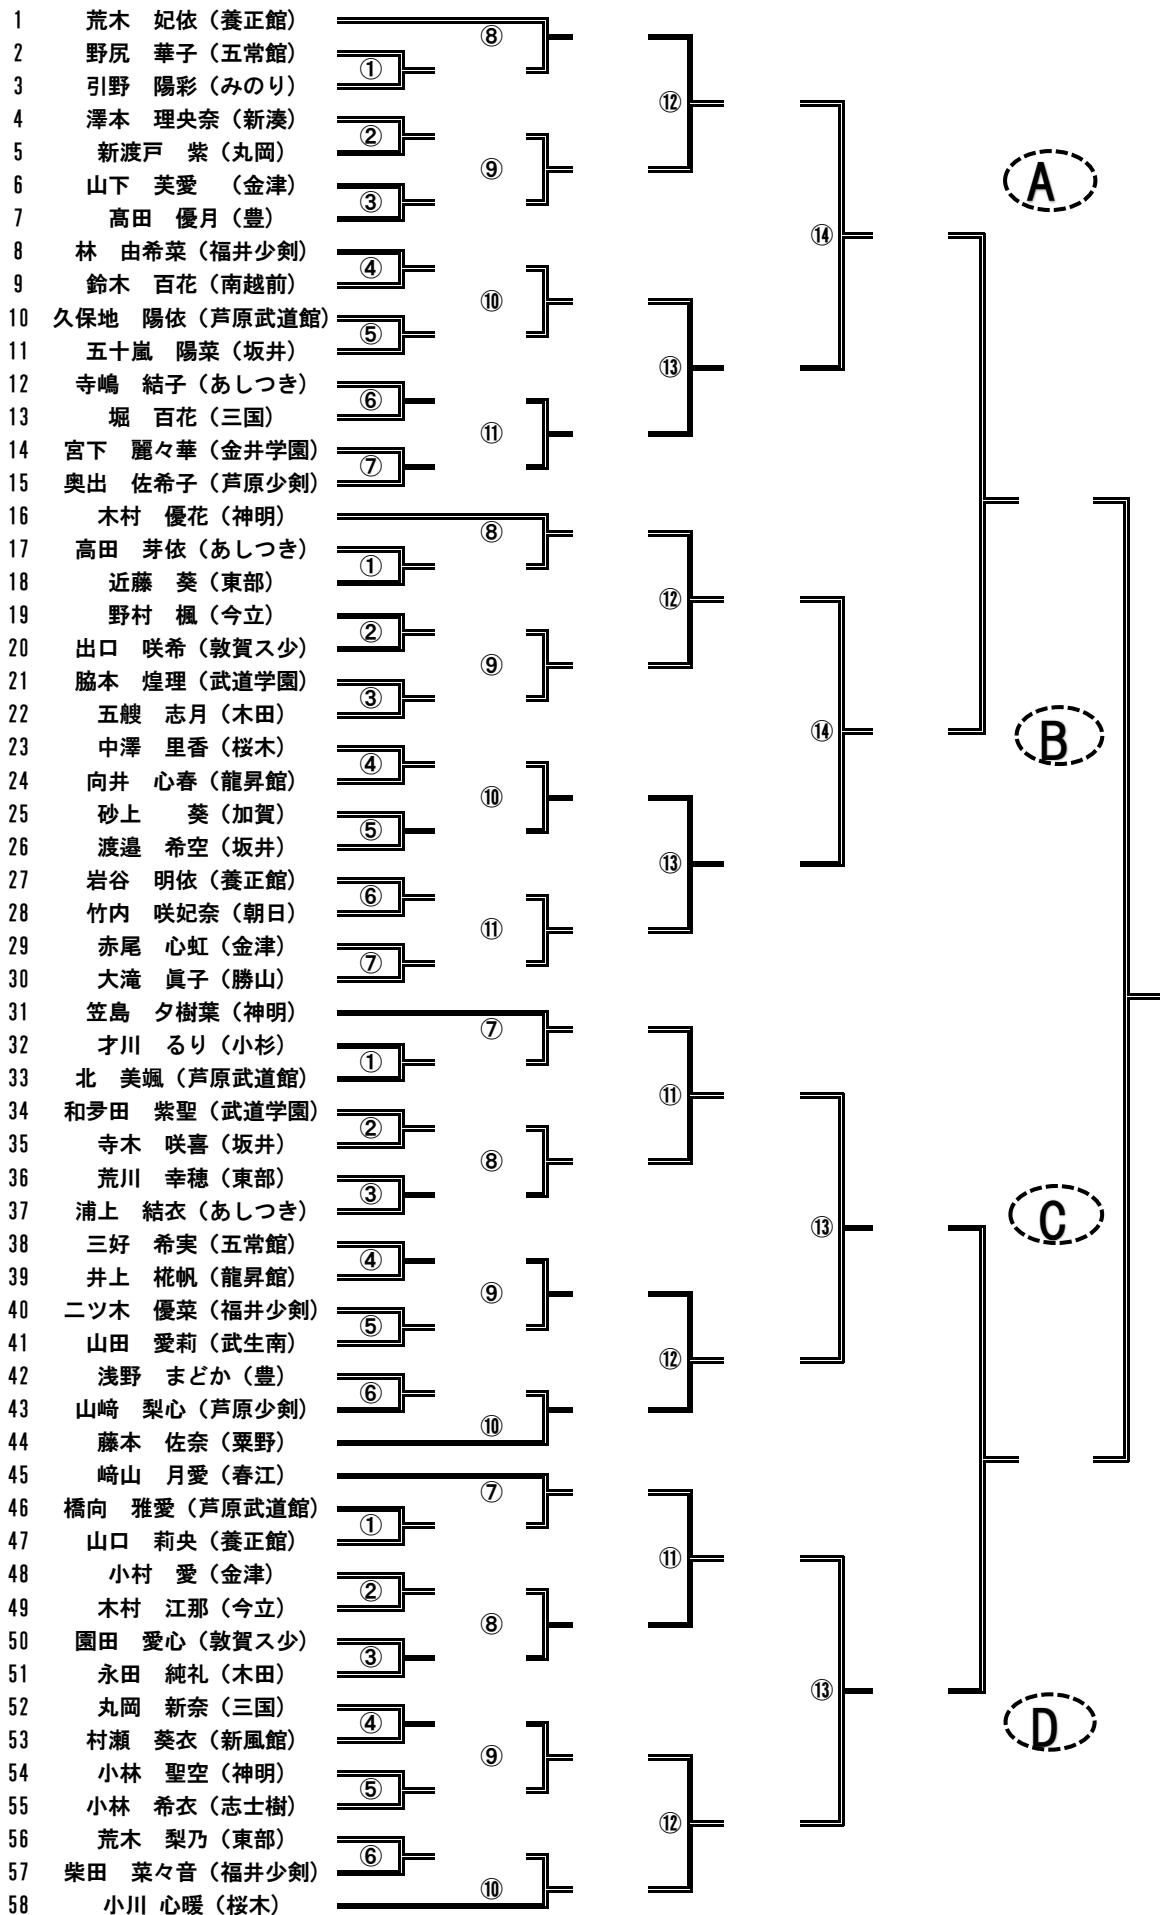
1 荒木 妃依（養正館）
2 野尻 華子（五常館）
3 引野 陽彩（みのり）
4 澤本 理央奈（新湊）
5 新渡戸 紫（丸岡）
6 山下 芙愛 （金津）
7 高田 優月（豊）
8 林 由希菜（福井少剣）
9 鈴木 百花（南越前）
10 久保地 陽依（芦原武道館）
11 五十嵐 陽菜（坂井）
12 寺嶋 結子（あしつき）
13 堀 百花（三国）
14 宮下 麗々華（金井学園）
15 奥出 佐希子（芦原少剣）
16 木村 優花（神明）
17 高田 芽依（あしつき）
18 近藤 葵（東部）
19 野村 楓（今立）
20 出口 咲希（敦賀ス少）
21 脇本 煌理（武道学園）
22 五艘 志月（木田）
23 中澤 里香（桜木）
24 向井 心春（龍昇館）
25 砂上 葵（加賀）
26 渡邉 希空（坂井）
27 岩谷 明依（養正館）
28 竹内 咲妃奈（朝日）
29 赤尾 心虹（金津）
30 大滝 眞子（勝山）
31 笠島 夕樹葉（神明）
32 才川 るり（小杉）
33 北 美颯（芦原武道館）
34 和�County 紫聖（武道学園）
35 寺木 咲喜（坂井）
36 荒川 幸穂（東部）
37 浦上 結衣（あしつき）
38 三好 希実（五常館）
39 井上 椛帆（龍昇館）
40 ニツ木 優菜（福井少剣）
41 山田 愛莉（武生南）
42 浅野 まどか（豊）
43 山﨑 梨心（芦原少剣）
44 藤本 佐奈（粟野）
45 﨑山 月愛（春江）
46 橋向 雅愛（芦原武道館）
47 山口 莉央（養正館）
48 小村 愛（金津）
49 木村 江那（今立）
50 園田 愛心（敦賀ス少）
51 永田 純礼（木田）
52 丸岡 新奈（三国）
53 村瀬 葵衣（新風館）
54 小林 聖空（神明）
55 小林 希衣（志士樹）
56 荒木 梨乃（東部）
57 柴田 菜々音（福井少剣）
58 小川 心暖（桜木）

①②③④⑤⑥⑦⑧⑨⑩⑪⑫⑬⑭
①②③④⑤⑥⑦⑧⑨⑩⑪⑫⑬⑭
①②③④⑤⑥⑦⑧⑨⑩⑪⑫⑬
①②③④⑤⑥⑦⑧⑨⑩⑪⑫⑬

A
B
C
D